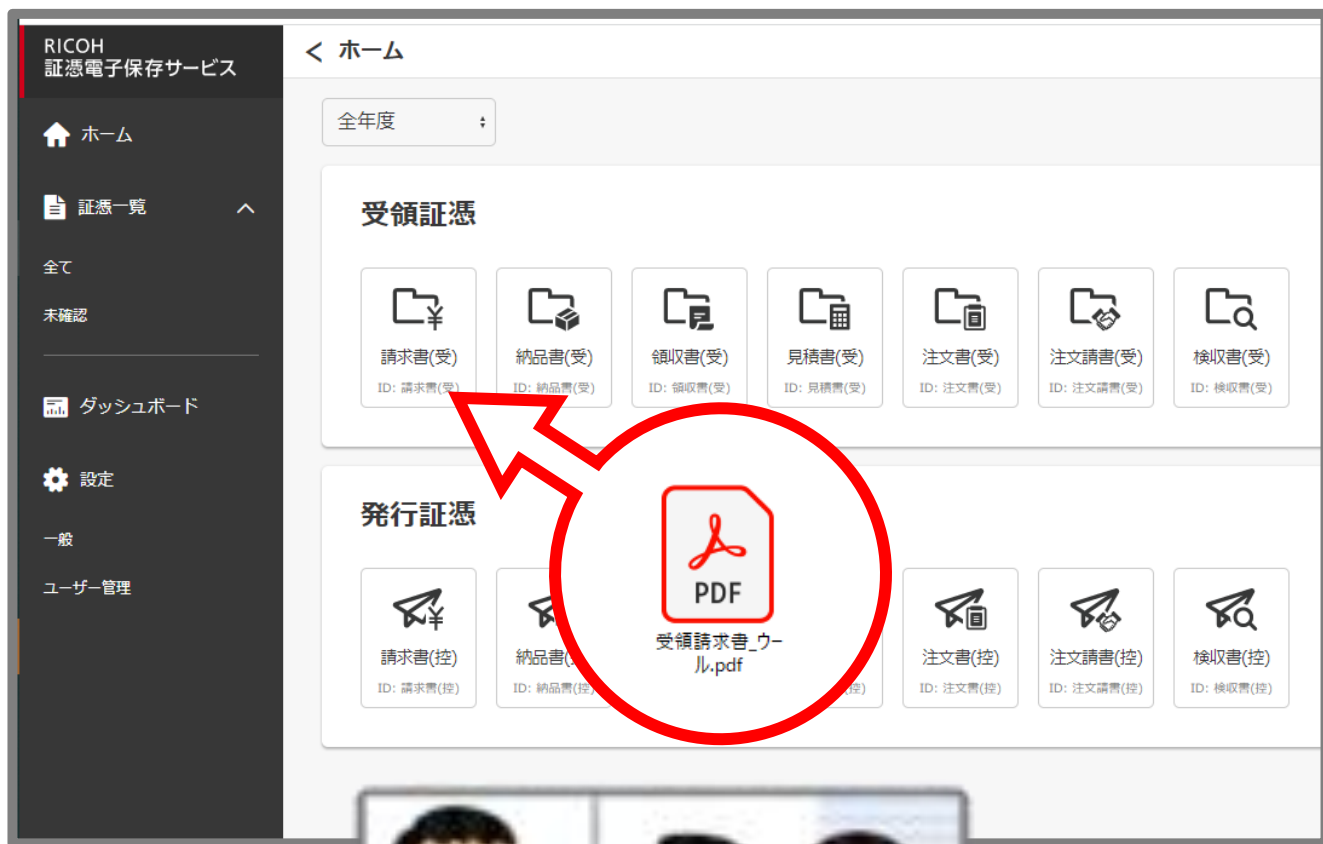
RICOH
証憑電子保存サービス

ホーム

証憑一覧

全て

未確認

ダッシュボード

設定

一般

ユーザー管理

< ホーム

全年度

受領証憑

請求書(受)
ID: 請求書(受)

納品書(受)
ID: 納品書(受)

領収書(受)
ID: 領収書(受)

見積書(受)
ID: 見積書(受)

注文書(受)
ID: 注文書(受)

注文請書(受)
ID: 注文請書(受)

検収書(受)
ID: 検収書(受)

発行証憑

請求書(控)
ID: 請求書(控)

納品書(
ID: 納品書(

PDF
受領請求書_ウール.pdf

注文書(控)
ID: 注文書(控)

注文請書(控)
ID: 注文請書(控)

検収書(控)
ID: 検収書(控)